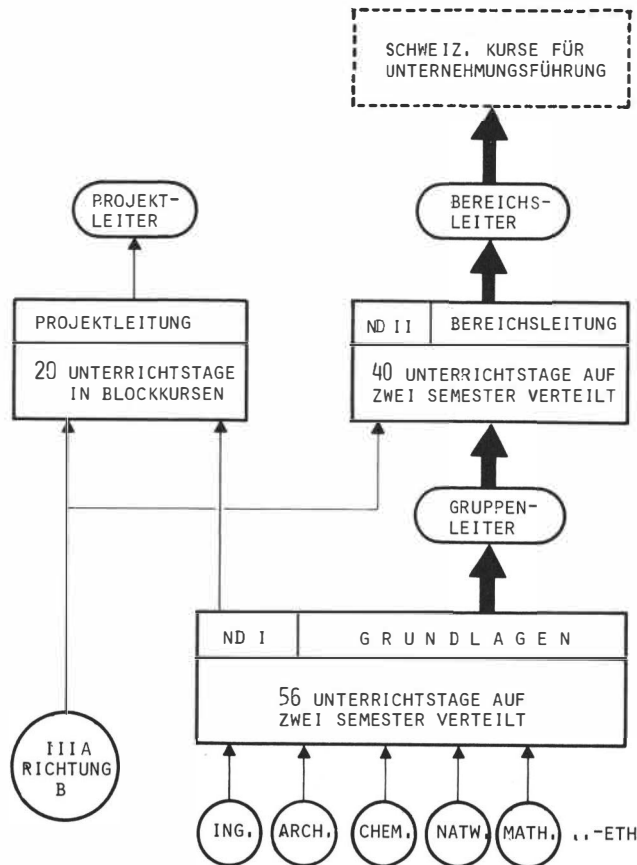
SCHWEIZ. KURSE FÜR UNTERNEHMUNGSFÜHRUNG

PROJEKTLEITER

BEREICHSLEITER

PROJEKTLEITUNG

20 UNTERRICHTSTAGE IN BLOCKKURSEN

ND II

BEREICHSLEITUNG

40 UNTERRICHTSTAGE AUF ZWEI SEMESTER VERTEILT

GRUPPENLEITER

ND I

GRUNDLAGEN

56 UNTERRICHTSTAGE AUF ZWEI SEMESTER VERTEILT

IIIA RICHTUNG B

ING.

ARCH.

CHEM.

NATW.

MATH.

..-ETH